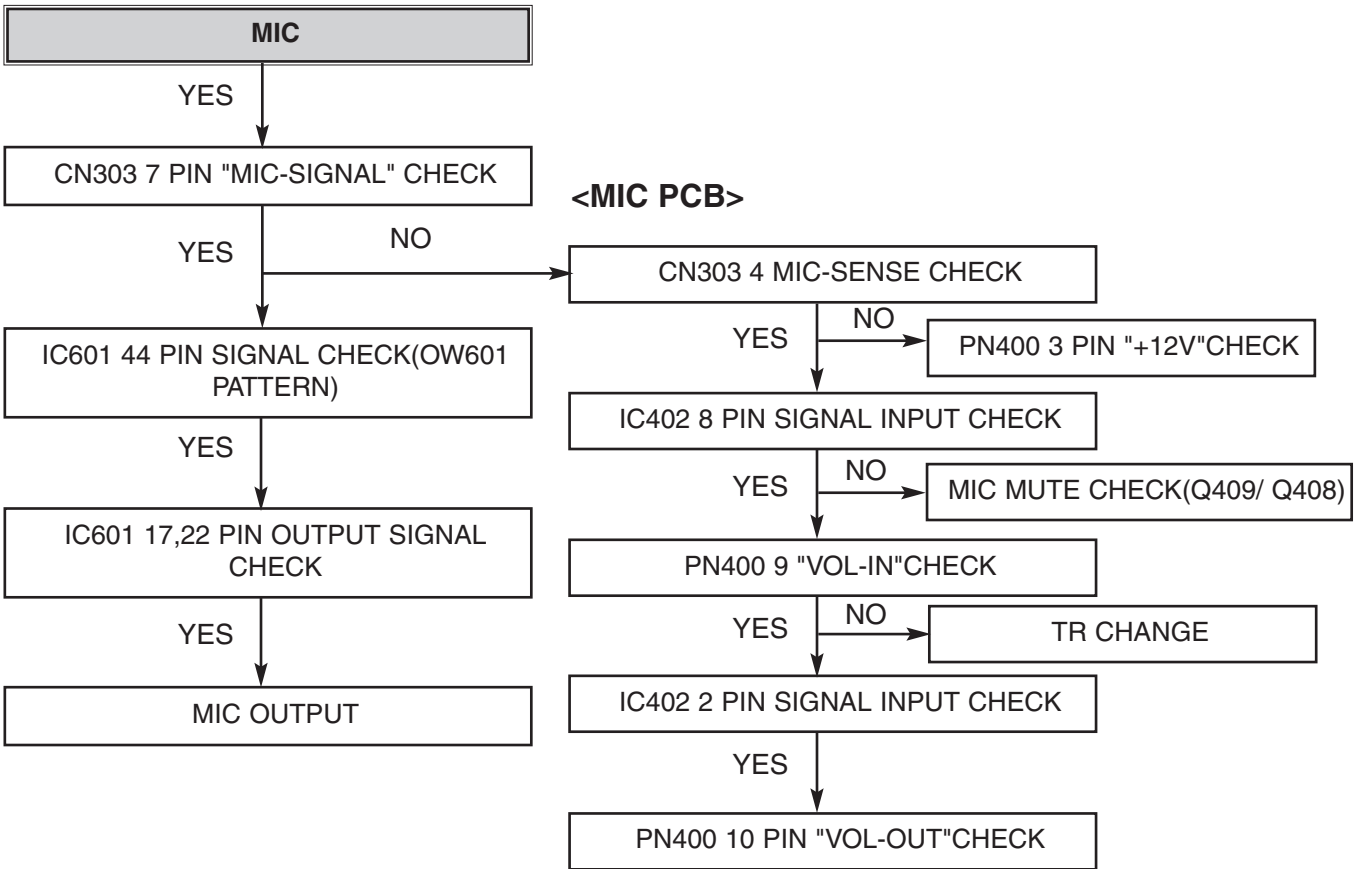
MIC

YES

CN303 7 PIN "MIC-SIGNAL" CHECK

<MIC PCB>

YES

NO

CN303 4 MIC-SENSE CHECK

YES

NO

PN400 3 PIN "+12V"CHECK

IC601 44 PIN SIGNAL CHECK(OW601 PATTERN)

IC402 8 PIN SIGNAL INPUT CHECK

YES

YES

NO

MIC MUTE CHECK(Q409/ Q408)

IC601 17,22 PIN OUTPUT SIGNAL CHECK

PN400 9 "VOL-IN"CHECK

YES

NO

TR CHANGE

YES

MIC OUTPUT

IC402 2 PIN SIGNAL INPUT CHECK

YES

PN400 10 PIN "VOL-OUT"CHECK